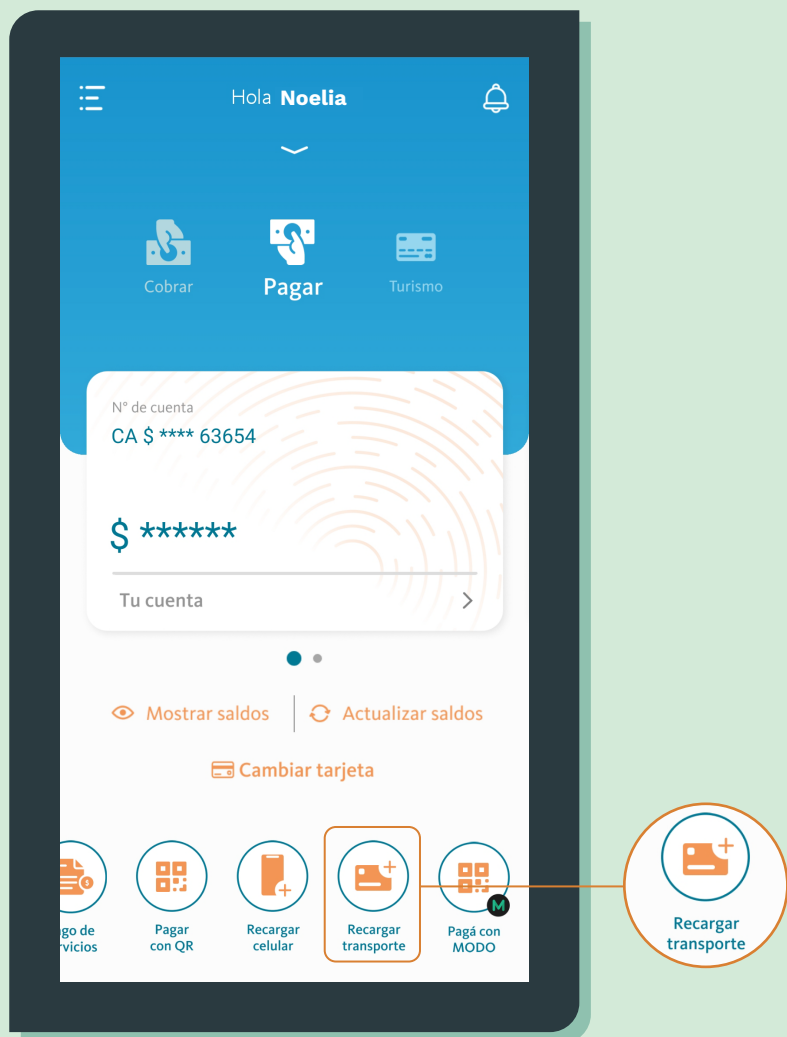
Hola Noelia

Cobrar
Pagar
Turismo

N° de cuenta
CA $ **** 63654

$ ******

Tu cuenta

Mostrar saldos
Actualizar saldos

Cambiar tarjeta

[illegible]go de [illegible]rvicios
Pagar con QR
Recargar celular
Recargar transporte
Pagá con MODO

M

Recargar transporte